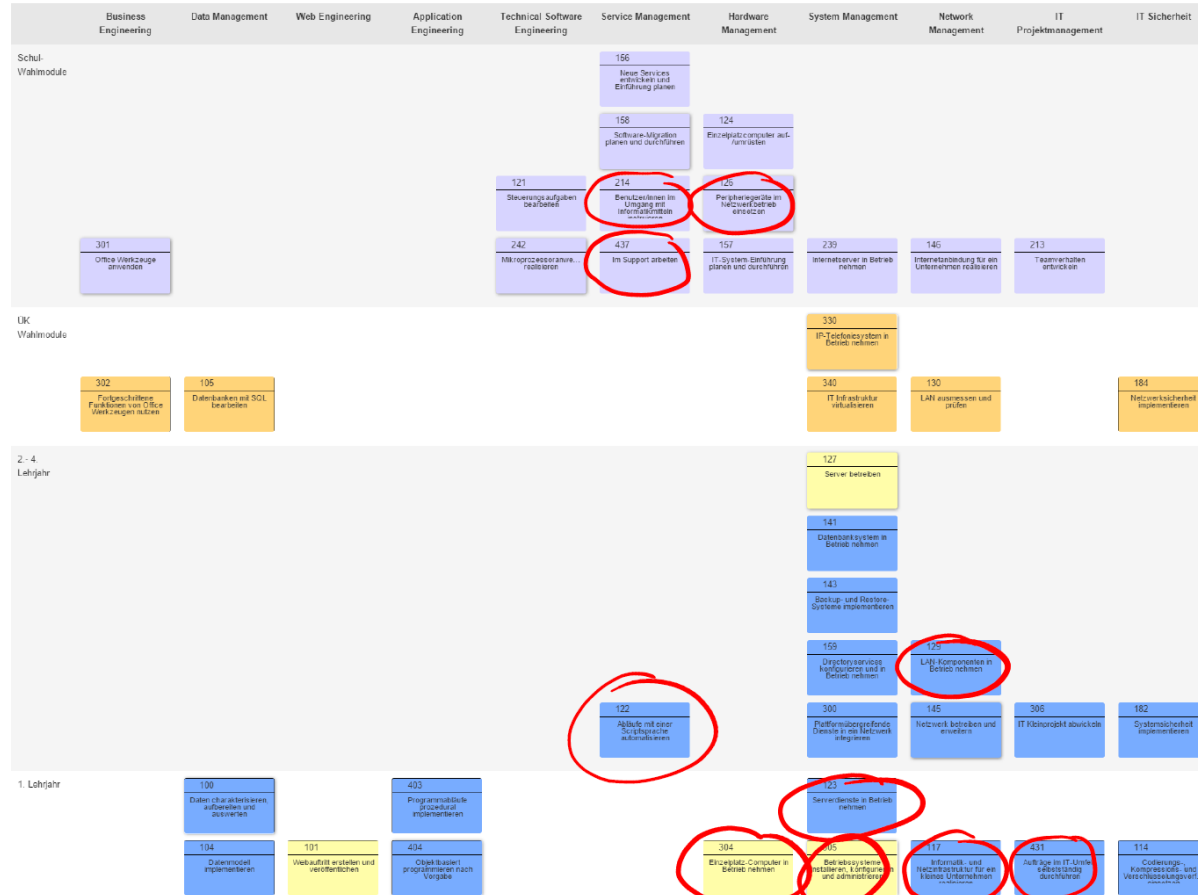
| | Business Engineering | Data Management | Web Engineering | Application Engineering | Technical Software Engineering | Service Management | Hardware Management | System Management | Network Management | IT Projektmanagement | IT Sicherheit |
|---|---|---|---|---|---|---|---|---|---|---|---|
| Schul-Wahlmodule | | | | | | 156 Neue Services entwickeln und Einführung planen | | | | | |
| | | | | | | 158 Software-Migration planen und durchführen | 124 Einzelplatzcomputer auf-/umrüsten | | | | |
| | | | | | 121 Steuerungsaufgaben bearbeiten | 214 Benutzer/innen im Umgang mit Informatikmitteln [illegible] | 126 Peripheriegeräte im Netzwerkbetrieb einsetzen | | | | |
| | 301 Office Werkzeuge anwenden | | | | 242 Mikroprozessoranwe... realisieren | 437 Im Support arbeiten | 157 IT-System-Einführung planen und durchführen | 239 Internetserver in Betrieb nehmen | 146 Internetanbindung für ein Unternehmen realisieren | 213 Teamverhalten entwickeln | |
| ÜK Wahlmodule | | | | | | | | 330 IP-Telefoniesystem in Betrieb nehmen | | | |
| | 302 Fortgeschrittene Funktionen von Office Werkzeugen nutzen | 105 Datenbanken mit SQL bearbeiten | | | | | | 340 IT Infrastruktur virtualisieren | 130 LAN ausmessen und prüfen | | 184 Netzwerksicherheit implementieren |
| 2.-4. Lehrjahr | | | | | | | | 127 Server betreiben | | | |
| | | | | | | | | 141 Datenbanksystem in Betrieb nehmen | | | |
| | | | | | | | | 143 Backup- und Restore-Systeme implementieren | | | |
| | | | | | | | | 159 Directoryservices konfigurieren und in Betrieb nehmen | 129 LAN-Komponenten in Betrieb nehmen | | |
| | | | | | | 122 Abläufe mit einer Scriptsprache automatisieren | | 300 Plattformübergreifende Dienste in ein Netzwerk integrieren | 145 Netzwerk betreiben und erweitern | 306 IT Kleinprojekt abwickeln | 182 Systemsicherheit implementieren |
| 1. Lehrjahr | | 100 Daten charakterisieren, aufbereiten und auswerten | | 403 Programmabläufe prozedural implementieren | | | | 123 Serverdienste in Betrieb nehmen | | | |
| | | 104 Datenmodell implementieren | 101 Webauftritt erstellen und veröffentlichen | 404 Objektbasiert programmieren nach Vorgabe | | | 304 Einzelplatz-Computer in Betrieb nehmen | 305 Betriebssysteme installieren, konfigurieren und administrieren | 117 Informatik- und Netzinfrastruktur für ein kleines Unternehmen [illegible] | 431 Aufträge im IT-Umfeld selbstständig durchführen | 114 Codierungs-, Kompressions- und Verschlüsselungsverf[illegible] |